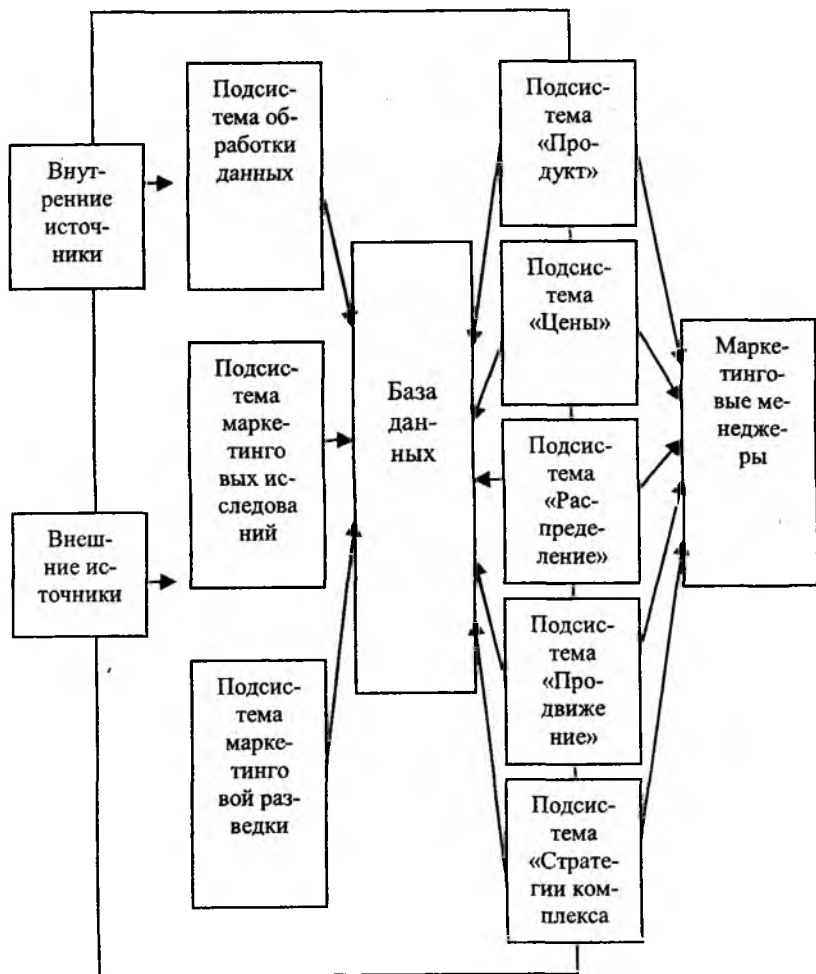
Внутренние источники

Внешние источники

Подсистема обработки данных

Подсистема маркетинго вых исследований

Подсистема маркетинго вой разведки

База данных

Подсистема «Продукт»

Подсистема «Цены»

Подсистема «Распределение»

Подсистема «Продвиже ние»

Подсистема «Стратегии комплекса

Маркетинговые менеджеры